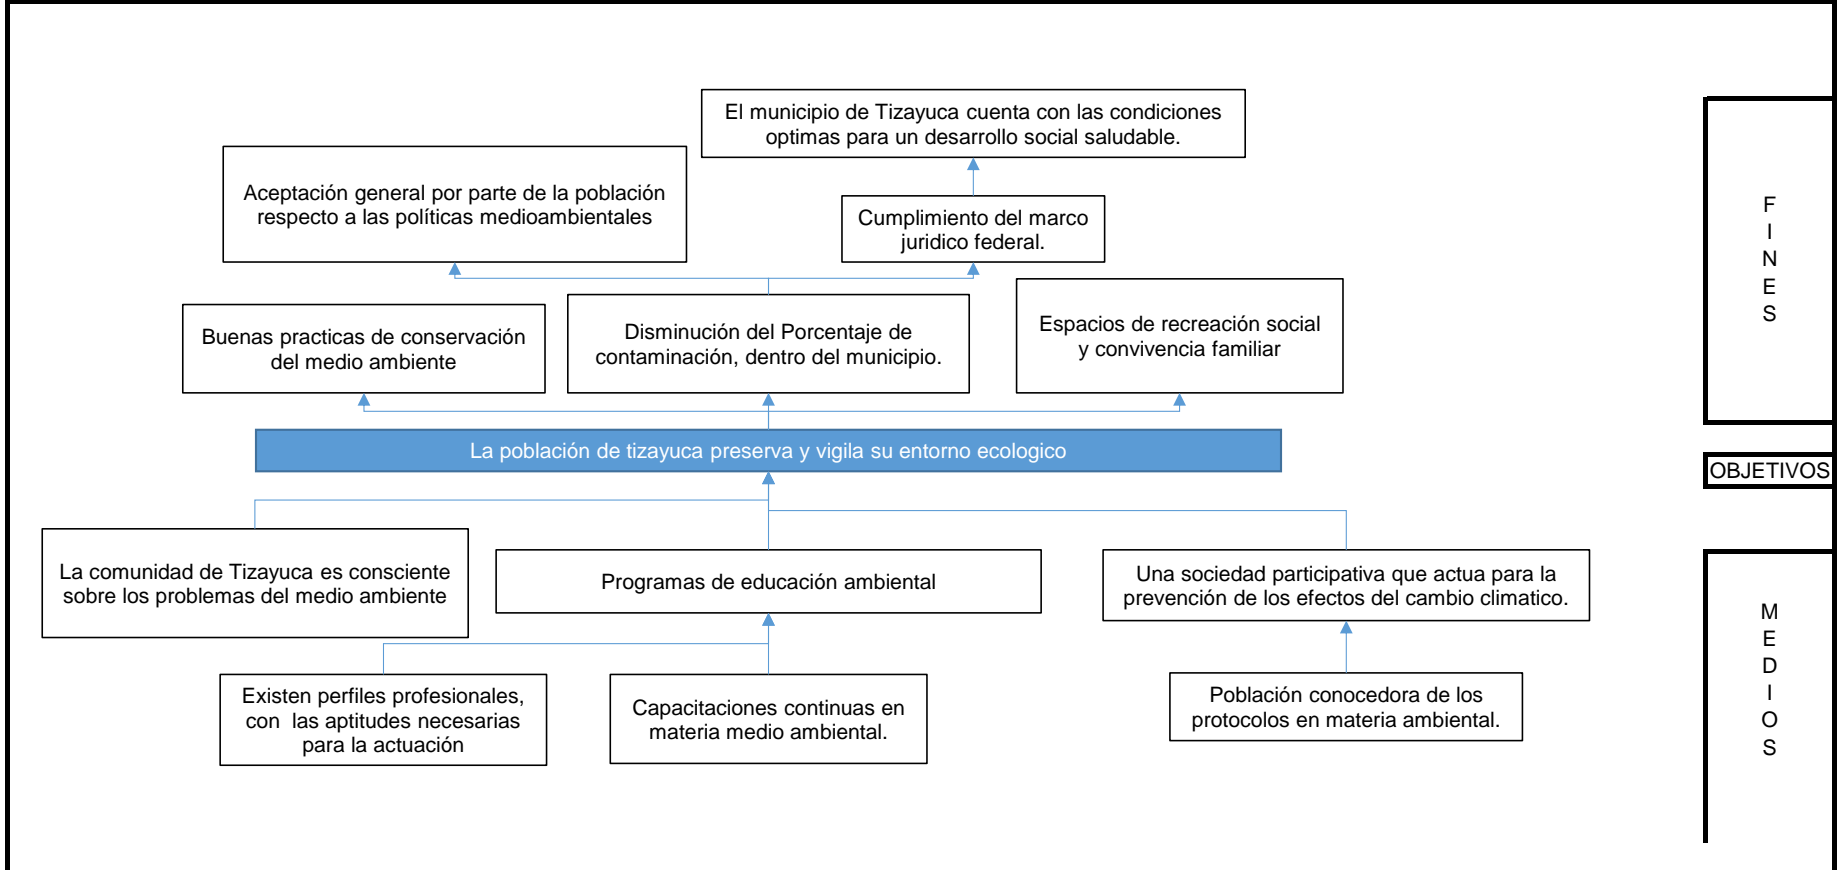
El municipio de Tizayuca cuenta con las condiciones optimas para un desarrollo social saludable.

Aceptación general por parte de la población respecto a las políticas medioambientales

Cumplimiento del marco juridico federal.

Buenas practicas de conservación del medio ambiente

Disminución del Porcentaje de contaminación, dentro del municipio.

Espacios de recreación social y convivencia familiar

F I N E S

La población de tizayuca preserva y vigila su entorno ecologico

OBJETIVOS

La comunidad de Tizayuca es consciente sobre los problemas del medio ambiente

Programas de educación ambiental

Una sociedad participativa que actua para la prevención de los efectos del cambio climatico.

Existen perfiles profesionales, con las aptitudes necesarias para la actuación

Capacitaciones continuas en materia medio ambiental.

Población conocedora de los protocolos en materia ambiental.

M E D I O S